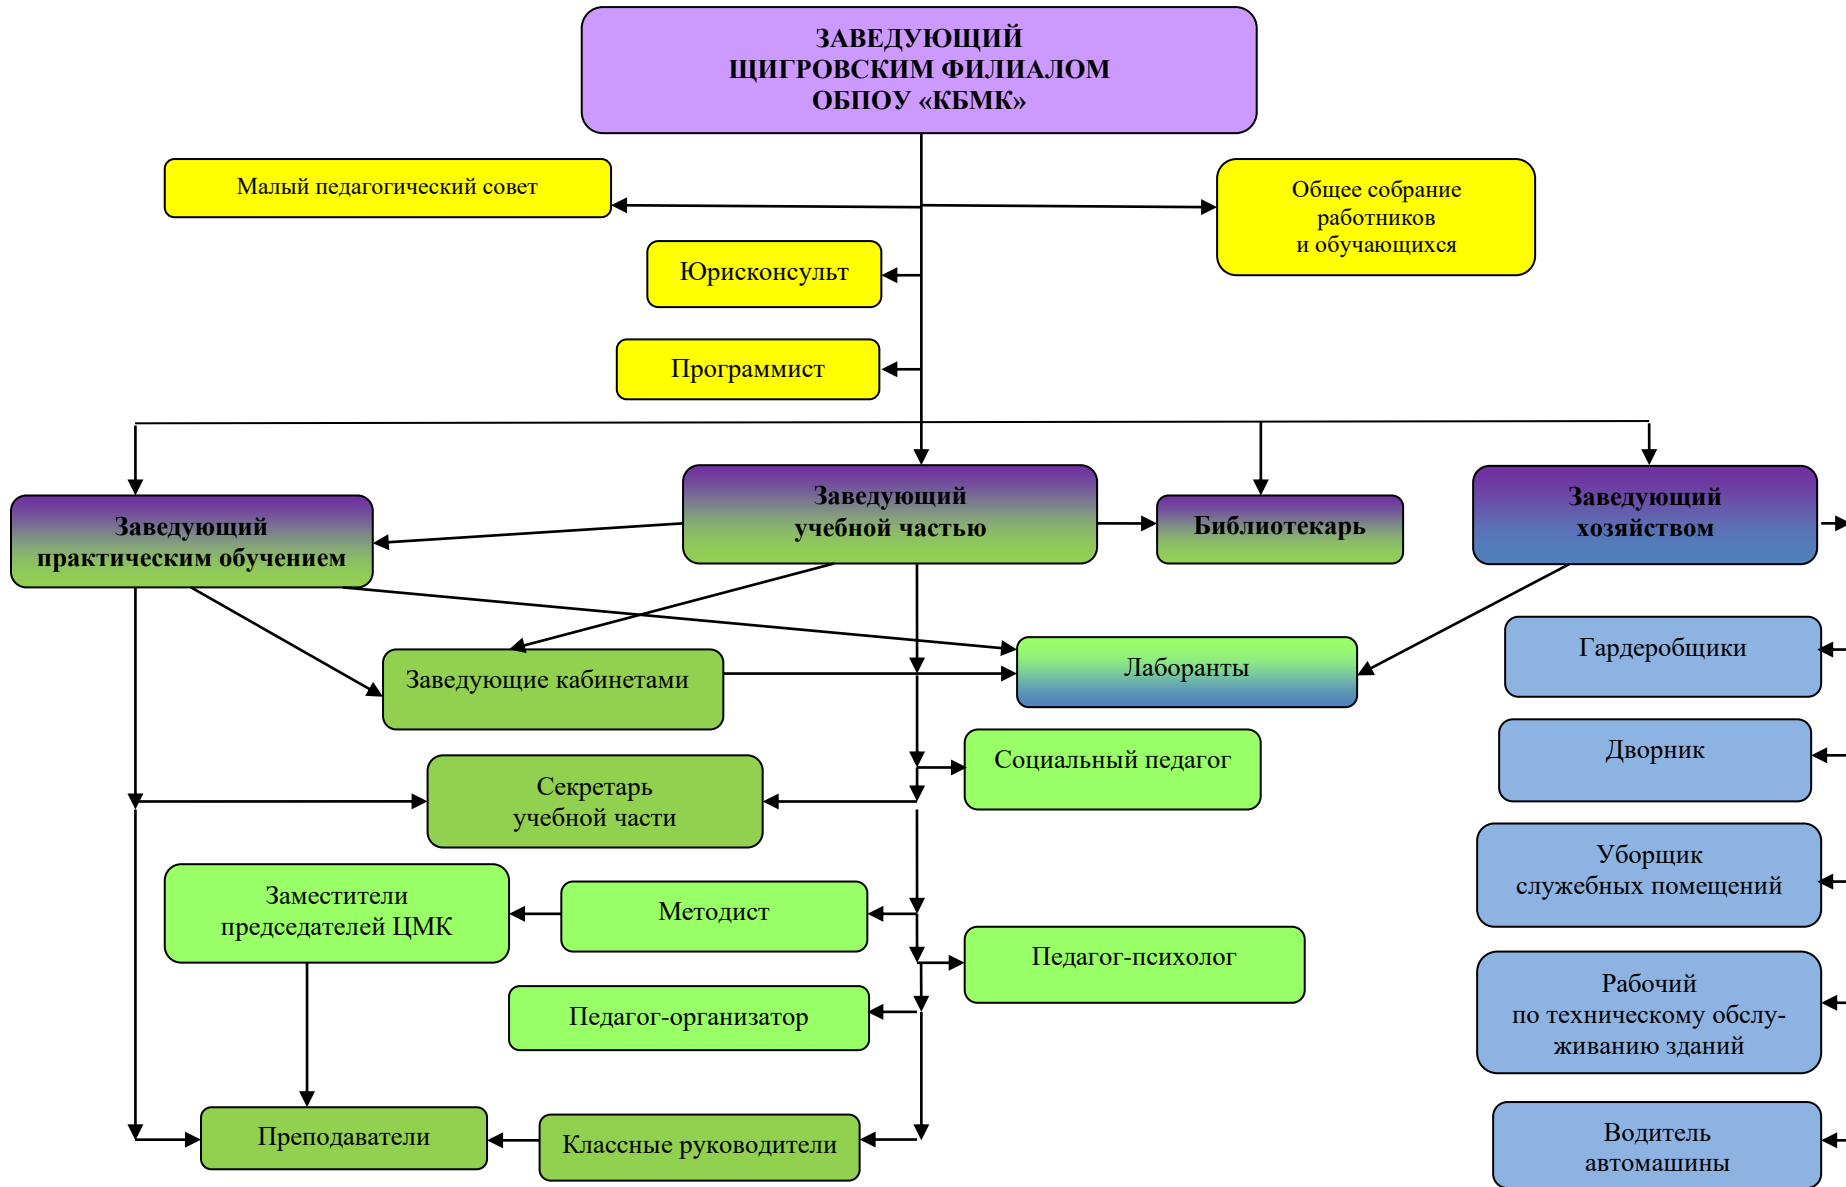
ЗАВЕДУЮЩИЙ
ЩИГРОВСКИМ ФИЛИАЛОМ
ОБПОУ «КБМК»

Малый педагогический совет

Общее собрание работников и обучающихся

Юрисконсульт

Программист

Заведующий практическим обучением

Заведующий учебной частью

Библиотекарь

Заведующий хозяйством

Заведующие кабинетами

Лаборанты

Гардеробщики

Дворник

Социальный педагог

Секретарь учебной части

Уборщик служебных помещений

Заместители председателей ЦМК

Методист

Педагог-психолог

Рабочий по техническому обслуживанию зданий

Педагог-организатор

Преподаватели

Классные руководители

Водитель автомашины